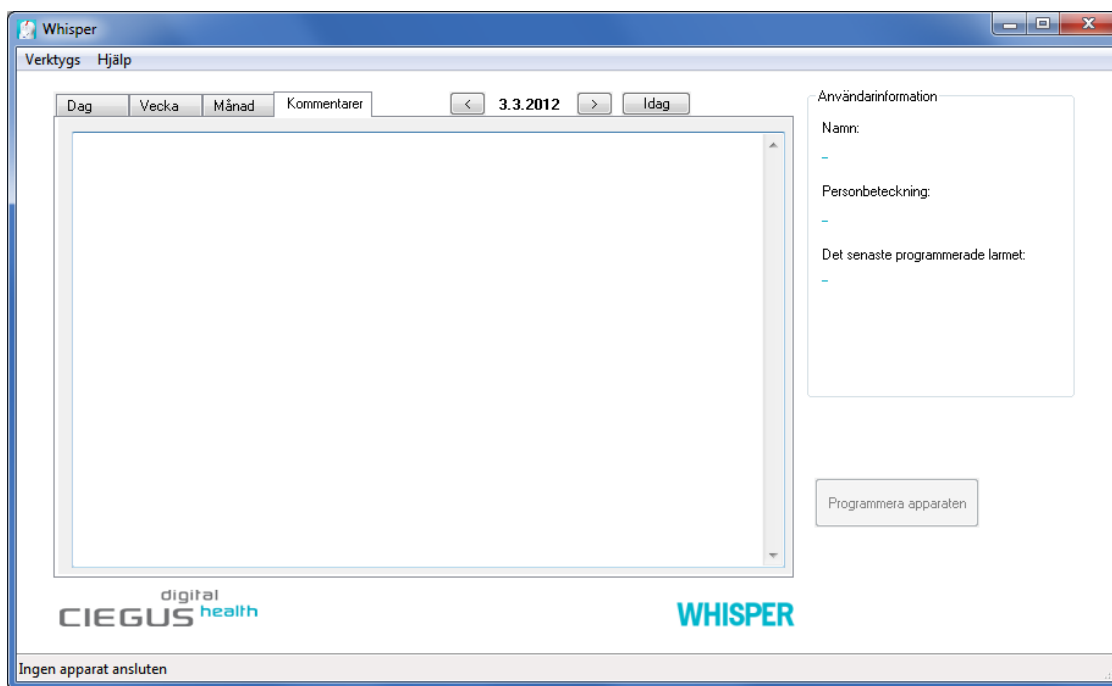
Whisper

Verktygs Hjälp

Dag Vecka Månad Kommentarer

< 3.3.2012 > Idag

Användarinformation

Namn:

–

Personbeteckning:

–

Det senaste programmerade larmet:

–

Programmera apparaten

digital
CIEGUS health

WHISPER

Ingen apparat ansluten